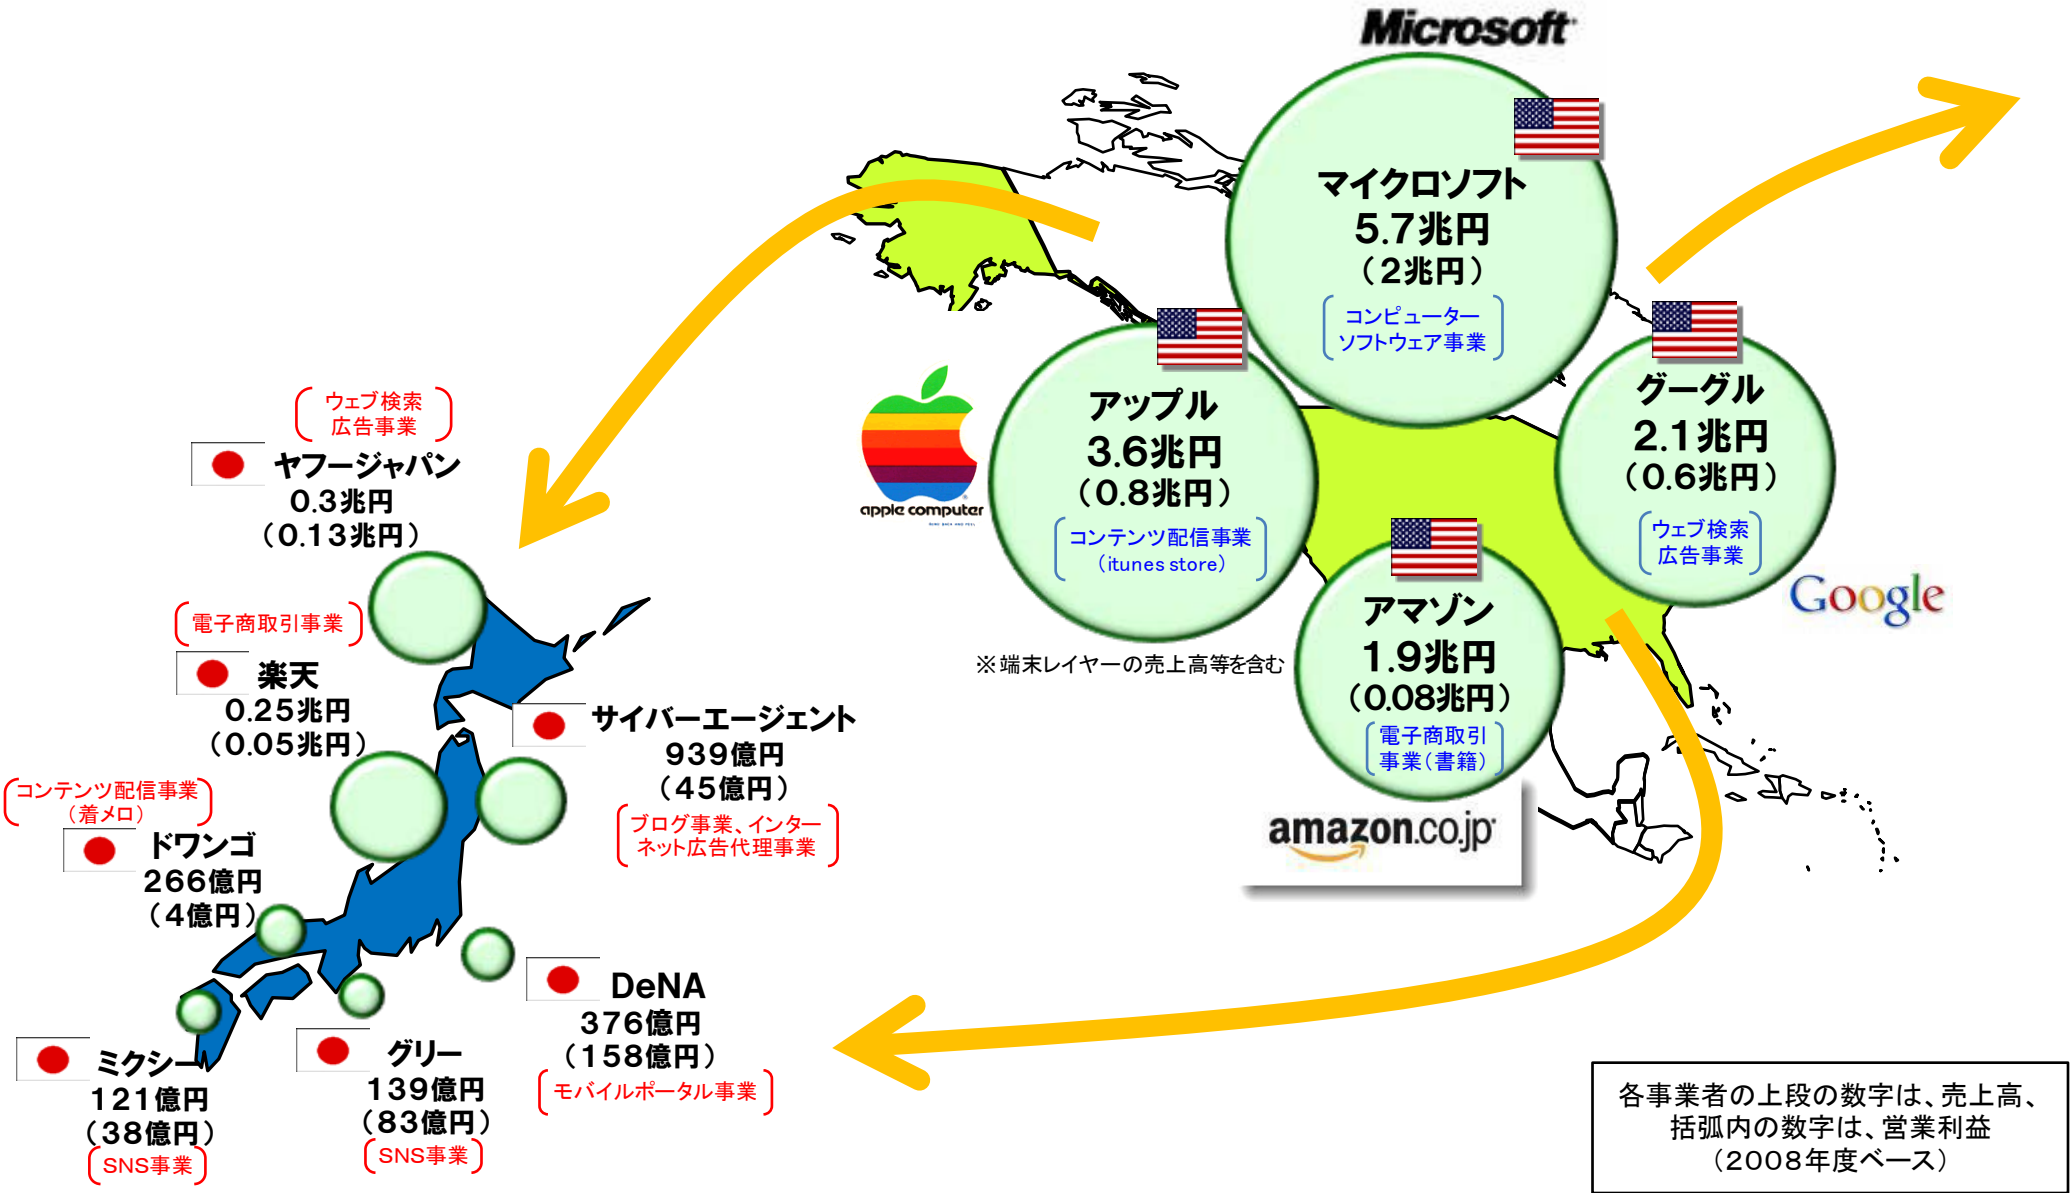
Microsoft

マイクロソフト
5.7兆円
（2兆円）
コンピューターソフトウェア事業

アップル
3.6兆円
（0.8兆円）
コンテンツ配信事業
（itunes store）

apple computer

グーグル
2.1兆円
（0.6兆円）
ウェブ検索広告事業

Google

アマゾン
1.9兆円
（0.08兆円）
電子商取引事業（書籍）

amazon.co.jp

※端末レイヤーの売上高等を含む

ウェブ検索広告事業
ヤフージャパン
0.3兆円
（0.13兆円）

電子商取引事業
楽天
0.25兆円
（0.05兆円）

サイバーエージェント
939億円
（45億円）
ブログ事業、インターネット広告代理事業

コンテンツ配信事業（着メロ）
ドワンゴ
266億円
（4億円）

DeNA
376億円
（158億円）
モバイルポータル事業

ミクシー
121億円
（38億円）
SNS事業

グリー
139億円
（83億円）
SNS事業

各事業者の上段の数字は、売上高、括弧内の数字は、営業利益
（2008年度ベース）